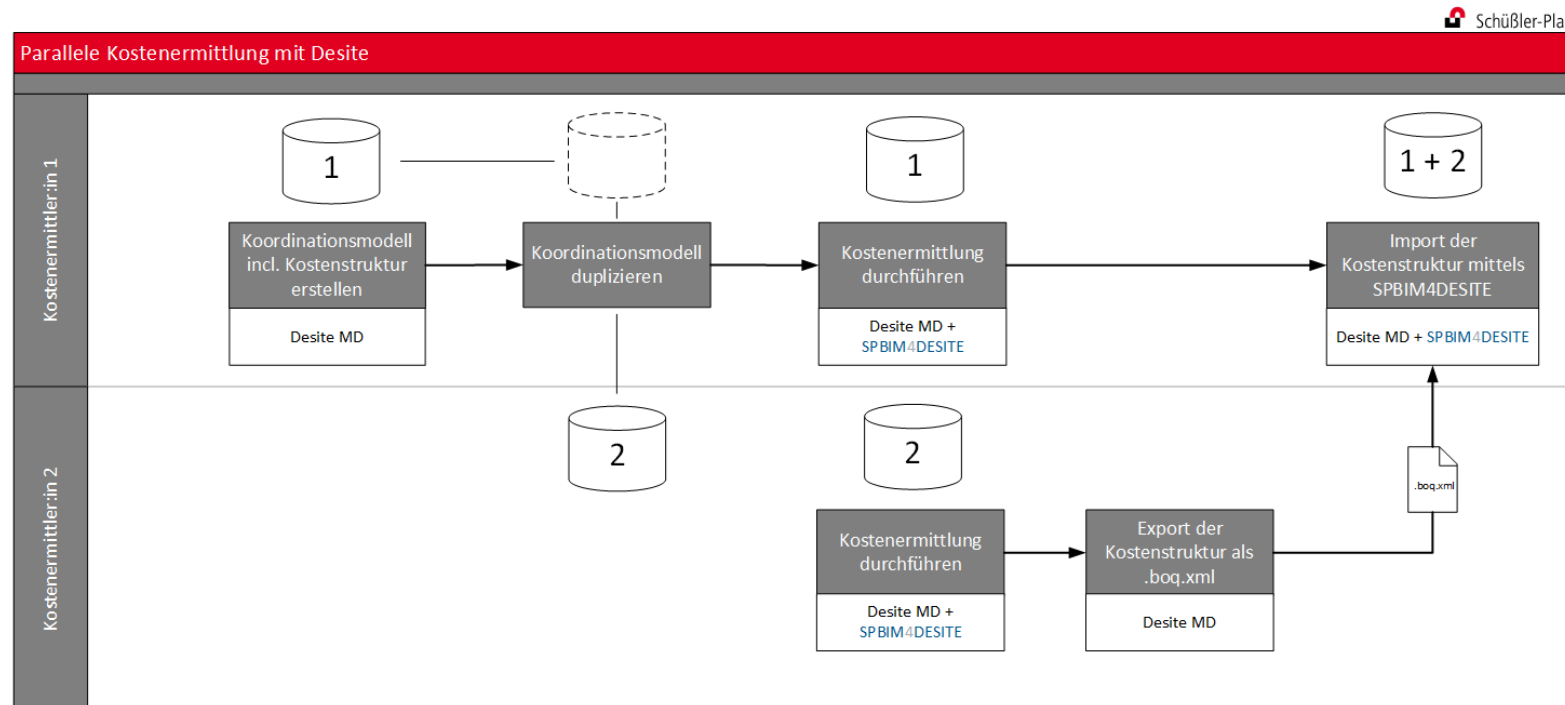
Schüßler-Pla

Parallele Kostenermittlung mit Desite

Kostenermittler:in 1

1

1

1 + 2

Koordinationsmodell incl. Kostenstruktur erstellen

Desite MD

Koordinationsmodell duplizieren

Kostenermittlung durchführen

Desite MD + SPBIM4DESITE

Import der Kostenstruktur mittels SPBIM4DESITE

Desite MD + SPBIM4DESITE

Kostenermittler:in 2

2

2

.boq.xml

Kostenermittlung durchführen

Desite MD + SPBIM4DESITE

Export der Kostenstruktur als .boq.xml

Desite MD